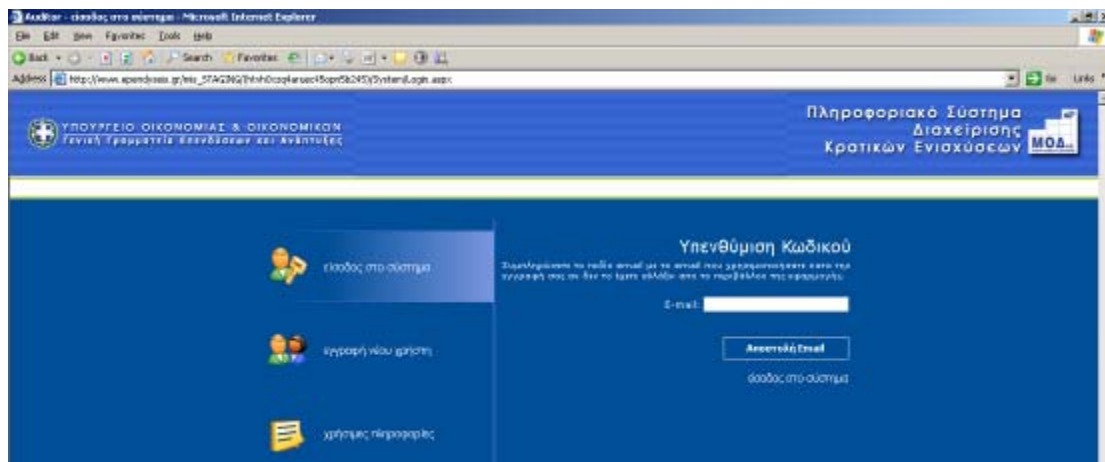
Auditor - είσοδος στο σύστημα - Microsoft Internet Explorer
File Edit View Favorites Tools Help
Back Search Favorites
Address http://www.ependyseis.gr/eis_STAGING/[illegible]/System/Login.aspx
Go Links

ΥΠΟΥΡΓΕΙΟ ΟΙΚΟΝΟΜΙΑΣ & ΟΙΚΟΝΟΜΙΚΩΝ
Γενική Γραμματεία Επενδύσεων και Ανάπτυξης

Πληροφοριακό Σύστημα Διαχείρισης Κρατικών Ενισχύσεων
ΜΟΔ

είσοδος στο σύστημα

εγγραφή νέου χρήστη

χρήσιμες πληροφορίες

Υπενθύμιση Κωδικού

Συμπληρώστε το πεδίο email με το email που χρησιμοποιήσατε κατά την εγγραφή σας ή δια το έχετε αλλάξει από τα περιβάλλον της εφαρμογής.

E-mail:

Αποστολή Email

είσοδος στο σύστημα